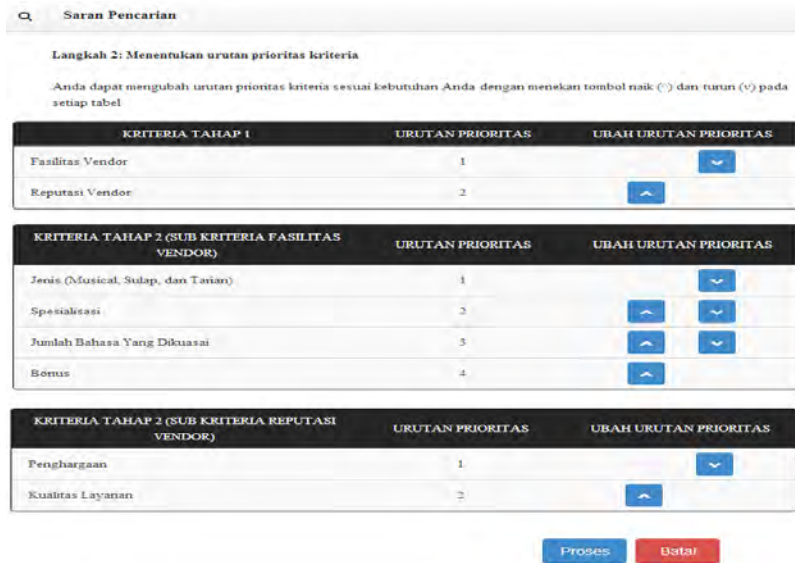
Saran Pencarian

Langkah 2: Menentukan urutan prioritas kriteria

Anda dapat mengubah urutan prioritas kriteria sesuai kebutuhan Anda dengan menekan tombol naik (^) dan turun (v) pada setiap tabel

| KRITERIA TAHAP 1 | URUTAN PRIORITAS | UBAH URUTAN PRIORITAS |
|---|---|---|
| Fasilitas Vendor | 1 | |
| Reputasi Vendor | 2 | |

| KRITERIA TAHAP 2 (SUB KRITERIA FASILITAS VENDOR) | URUTAN PRIORITAS | UBAH URUTAN PRIORITAS |
|---|---|---|
| Jenis (Musical, Sulap, dan Tarian) | 1 | |
| Spesialisasi | 2 | |
| Jumlah Bahasa Yang Dikuasai | 3 | |
| Bonus | 4 | |

| KRITERIA TAHAP 2 (SUB KRITERIA REPUTASI VENDOR) | URUTAN PRIORITAS | UBAH URUTAN PRIORITAS |
|---|---|---|
| Penghargaan | 1 | |
| Kualitas Layanan | 2 | |

Proses Batal